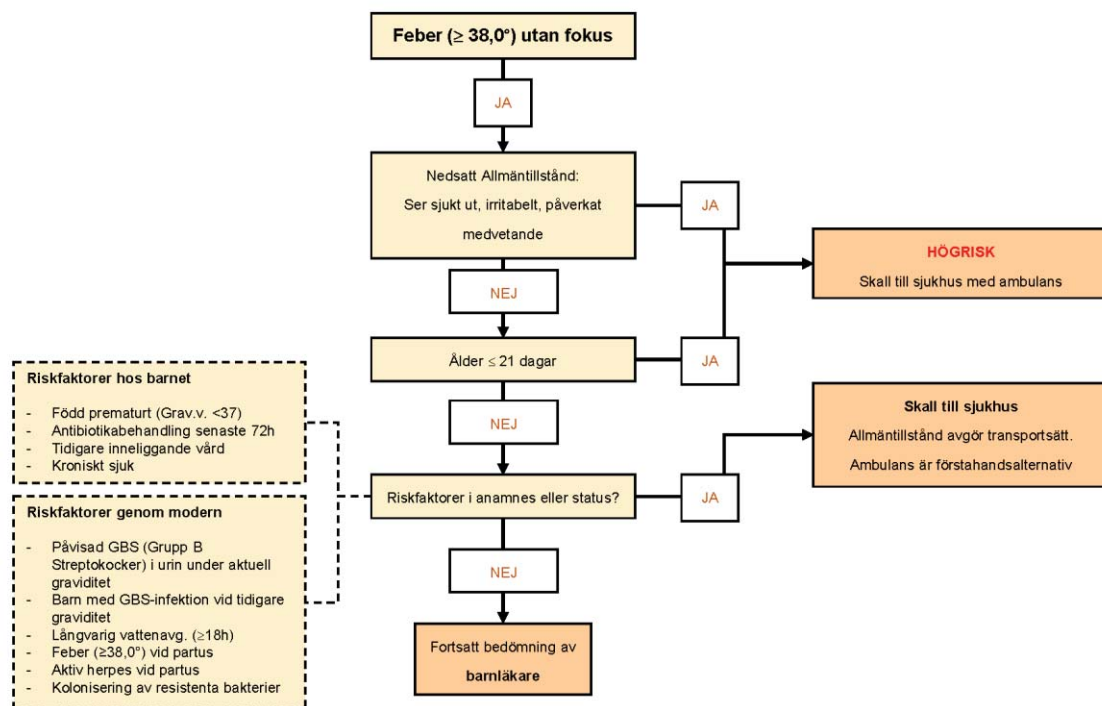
Feber (≥ 38,0°) utan fokus

JA

Nedsatt Allmäntillstånd:
Ser sjukt ut, irritabelt, påverkat medvetande

JA

HÖGRISK
Skall till sjukhus med ambulans

NEJ

Ålder ≤ 21 dagar

JA

Riskfaktorer hos barnet
- Född prematurt (Grav.v. <37)
- Antibiotikabehandling senaste 72h
- Tidigare inneliggande vård
- Kroniskt sjuk

NEJ

Skall till sjukhus
Allmäntillstånd avgör transportsätt.
Ambulans är förstahandsalternativ

Riskfaktorer i anamnes eller status?

JA

Riskfaktorer genom modern
- Påvisad GBS (Grupp B Streptokocker) i urin under aktuell graviditet
- Barn med GBS-infektion vid tidigare graviditet
- Långvarig vattenavg. (≥18h)
- Feber (≥38,0°) vid partus
- Aktiv herpes vid partus
- Kolonisering av resistenta bakterier

NEJ

Fortsatt bedömning av barnläkare